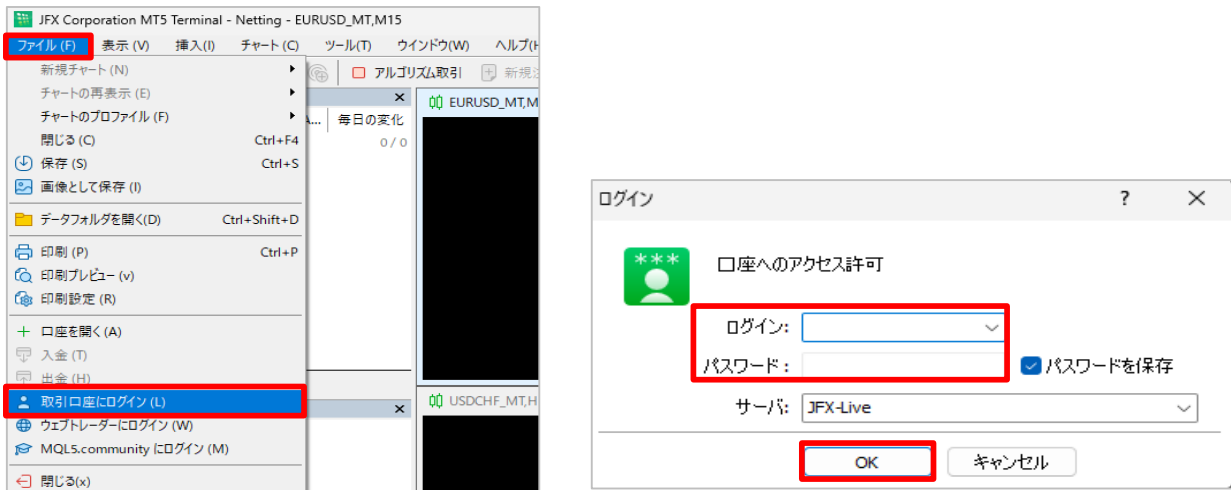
JFX Corporation MT5 Terminal - Netting - EURUSD_MT,M15

ファイル (F) 表示 (V) 挿入(I) チャート(C) ツール(T) ウインドウ(W) ヘルプ(H

アルゴリズム取引 新規注

新規チャート (N)
チャートの再表示 (E)
チャートのプロファイル (F)
閉じる (C) Ctrl+F4
保存 (S) Ctrl+S
画像として保存 (I)
データフォルダを開く(D) Ctrl+Shift+D
印刷 (P) Ctrl+P
印刷プレビュー (v)
印刷設定 (R)
口座を開く (A)
入金 (T)
出金 (H)
取引口座にログイン (L)
ウェブトレーダーにログイン (W)
MQL5.community にログイン (M)
閉じる(x)

A... 毎日の変化
0 / 0

EURUSD_MT,M
USDCHF_MT,H

ログイン ? ✕

口座へのアクセス許可

ログイン:
パスワード:
パスワードを保存
サーバ: JFX-Live

OK
キャンセル